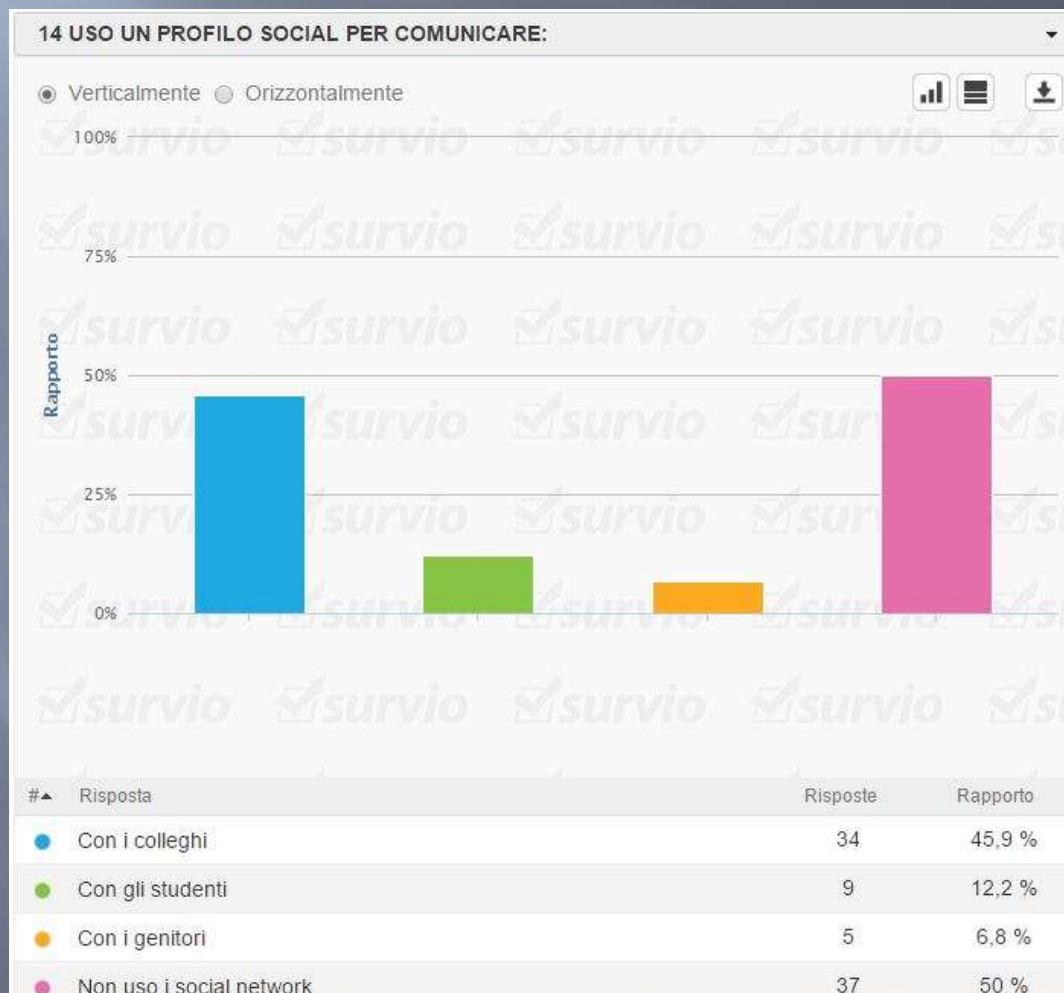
14 USO UN PROFILO SOCIAL PER COMUNICARE:

Verticalmente Orizzontalmente

100%
75%
Rapporto
50%
25%
0%

survio

| #▲ | Risposta | Risposte | Rapporto |
|---|---|---|---|
| ● | Con i colleghi | 34 | 45,9 % |
| ● | Con gli studenti | 9 | 12,2 % |
| ● | Con i genitori | 5 | 6,8 % |
| ● | Non uso i social network | 37 | 50 % |